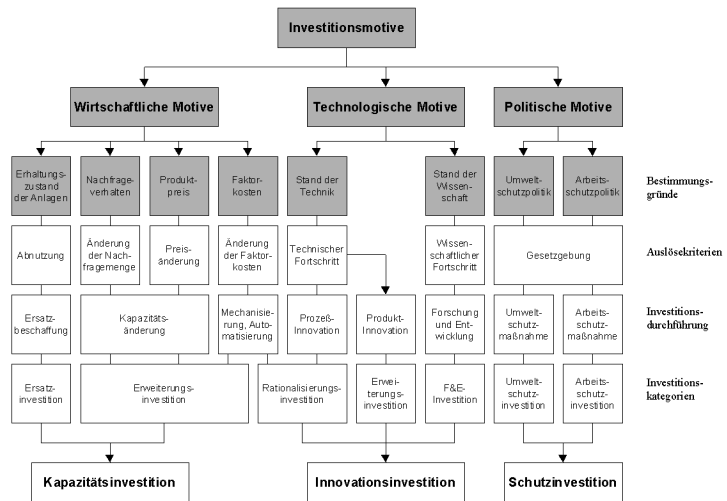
Investitionsmotive

Wirtschaftliche Motive

Technologische Motive

Politische Motive

Erhaltungszustand der Anlagen

Nachfrageverhalten

Produktpreis

Faktorkosten

Stand der Technik

Stand der Wissenschaft

Umweltschutzpolitik

Arbeitsschutzpolitik

Bestimmungsgründe

Abnutzung

Änderung der Nachfragemenge

Preisänderung

Änderung der Faktorkosten

Technischer Fortschritt

Wissenschaftlicher Fortschritt

Gesetzgebung

Auslösekriterien

Ersatzbeschaffung

Kapazitätsänderung

Mechanisierung, Automatisierung

Prozeß-Innovation

Produkt-Innovation

Forschung und Entwicklung

Umweltschutzmaßnahme

Arbeitsschutzmaßnahme

Investitionsdurchführung

Ersatzinvestition

Erweiterungsinvestition

Rationalisierungsinvestition

Erweiterungsinvestition

F&E-Investition

Umweltschutzinvestition

Arbeitsschutzinvestition

Investitionskategorien

Kapazitätsinvestition

Innovationsinvestition

Schutzinvestition